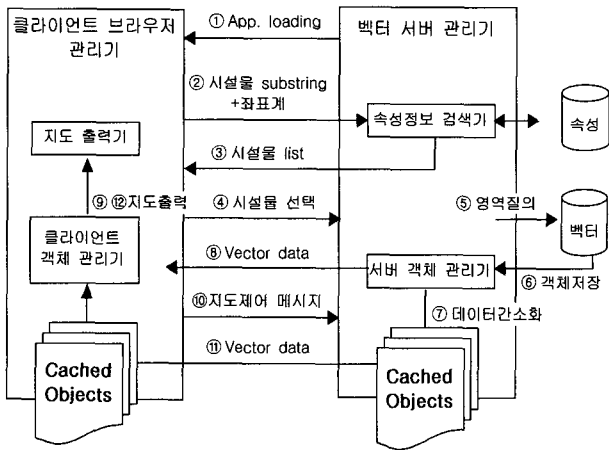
클라이언트 브라우저 관리기

① App. loading

벡터 서버 관리기

② 시설물 substring +좌표계

속성정보 검색기

속성

지도 출력기

③ 시설물 list

⑨ ⑫지도출력

④ 시설물 선택

⑤ 영역질의

벡터

클라이언트 객체 관리기

⑧ Vector data

서버 객체 관리기

⑥ 객체저장

⑩지도제어 메시지

⑦ 데이터간소화

⑪ Vector data

Cached Objects

Cached Objects